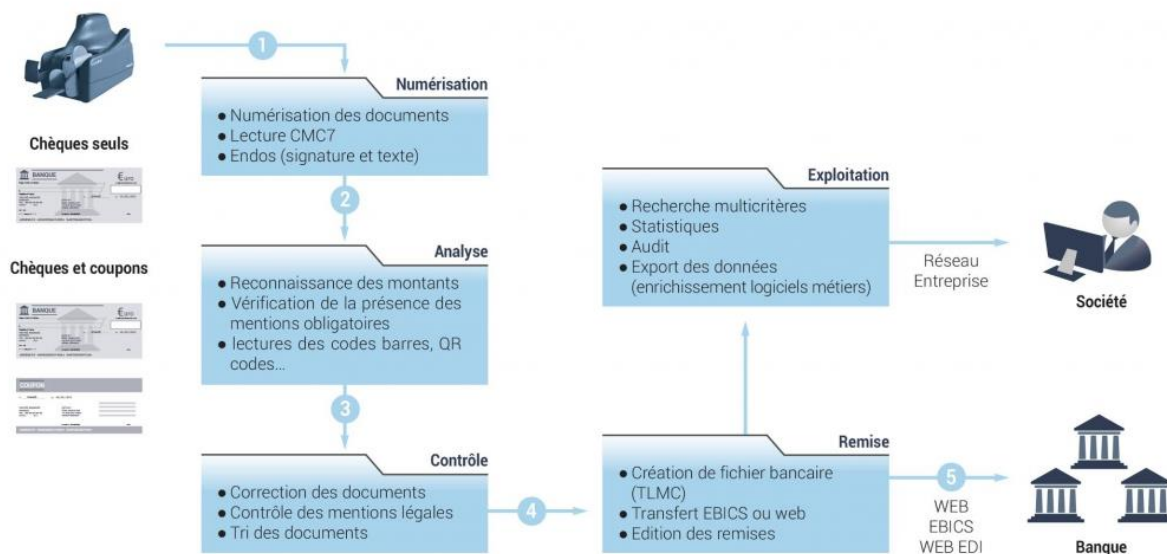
Chèques seuls

BANQUE

€

Chèques et coupons

BANQUE

€

COUPON

1

Numérisation

• Numérisation des documents
• Lecture CMC7
• Endos (signature et texte)

2

Analyse

• Reconnaissance des montants
• Vérification de la présence des mentions obligatoires
• lectures des codes barres, QR codes...

3

Contrôle

• Correction des documents
• Contrôle des mentions légales
• Tri des documents

4

Exploitation

• Recherche multicritères
• Statistiques
• Audit
• Export des données (enrichissement logiciels métiers)

Réseau Entreprise

Société

Remise

• Création de fichier bancaire (TLMC)
• Transfert EBICS ou web
• Edition des remises

5

WEB
EBICS
WEB EDI

Banque